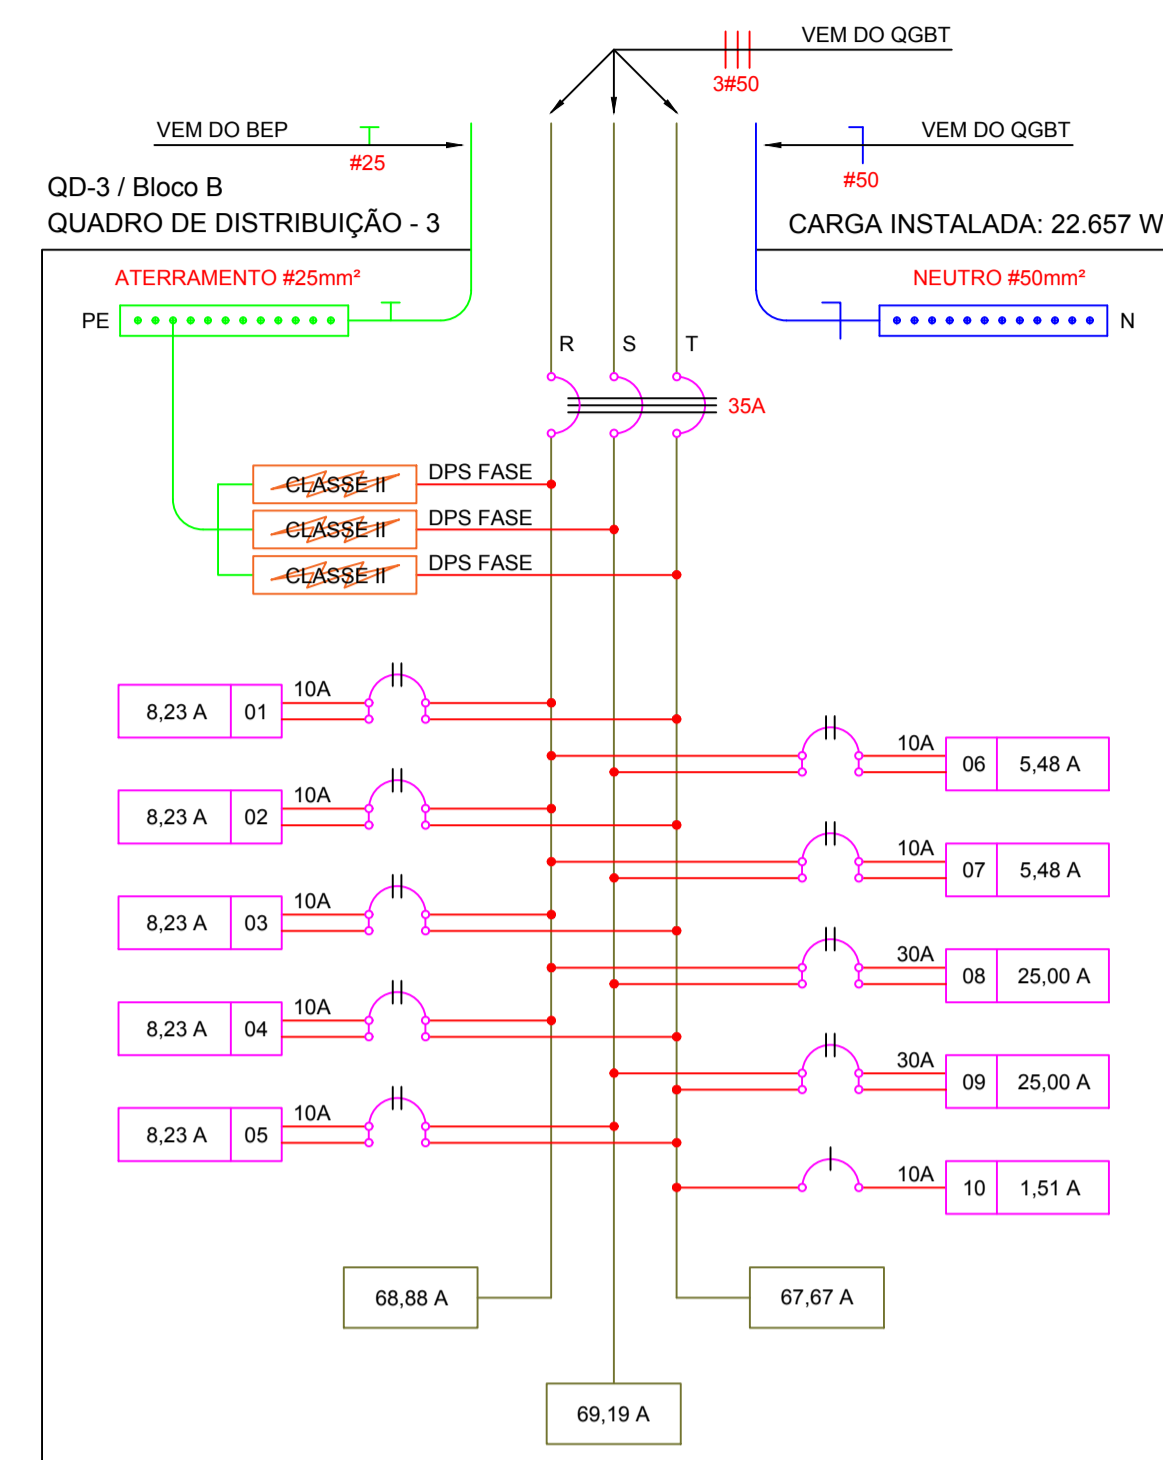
VEM DO QGBT
3#50
VEM DO BEP
#25
VEM DO QGBT
#50
QD-3 / Bloco B
QUADRO DE DISTRIBUIÇÃO - 3
CARGA INSTALADA: 22.657 W
ATERRAMENTO #25mm²
NEUTRO #50mm²
PE
N
R
S
T
35A
CLASSE II
DPS FASE
CLASSE II
DPS FASE
CLASSE II
DPS FASE

| 8,23 A | 01 |
|---|---|

10A

10A

| 06 | 5,48 A |
|---|---|

| 8,23 A | 02 |
|---|---|

10A

10A

| 07 | 5,48 A |
|---|---|

| 8,23 A | 03 |
|---|---|

10A

30A

| 08 | 25,00 A |
|---|---|

| 8,23 A | 04 |
|---|---|

10A

30A

| 09 | 25,00 A |
|---|---|

| 8,23 A | 05 |
|---|---|

10A

10A

| 10 | 1,51 A |
|---|---|

68,88 A
67,67 A
69,19 A